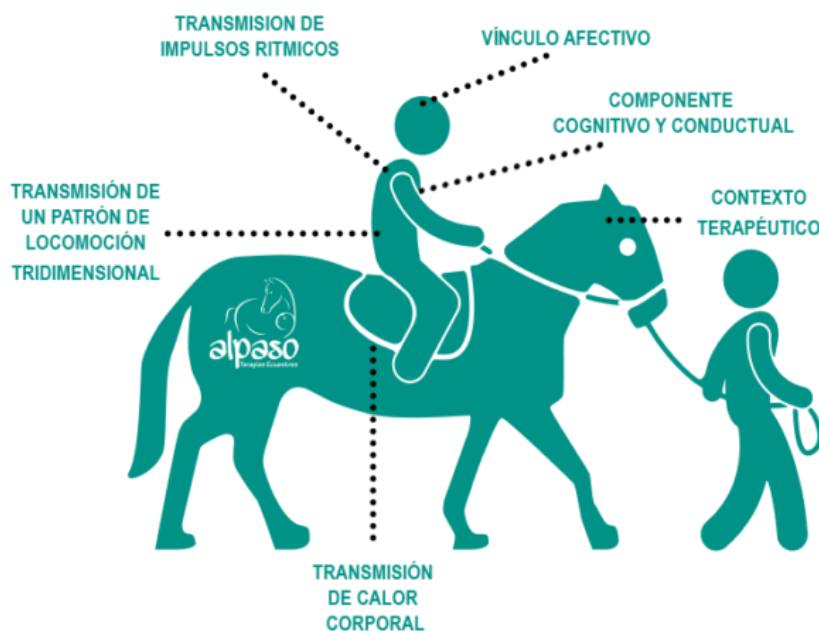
TRANSMISION DE IMPULSOS RITMICOS

VÍNCULO AFECTIVO

COMPONENTE COGNITIVO Y CONDUCTUAL

TRANSMISIÓN DE UN PATRÓN DE LOCOMOCIÓN TRIDIMENSIONAL

CONTEXTO TERAPÉUTICO

alpaso
Terapias Ecuestres

TRANSMISIÓN DE CALOR CORPORAL